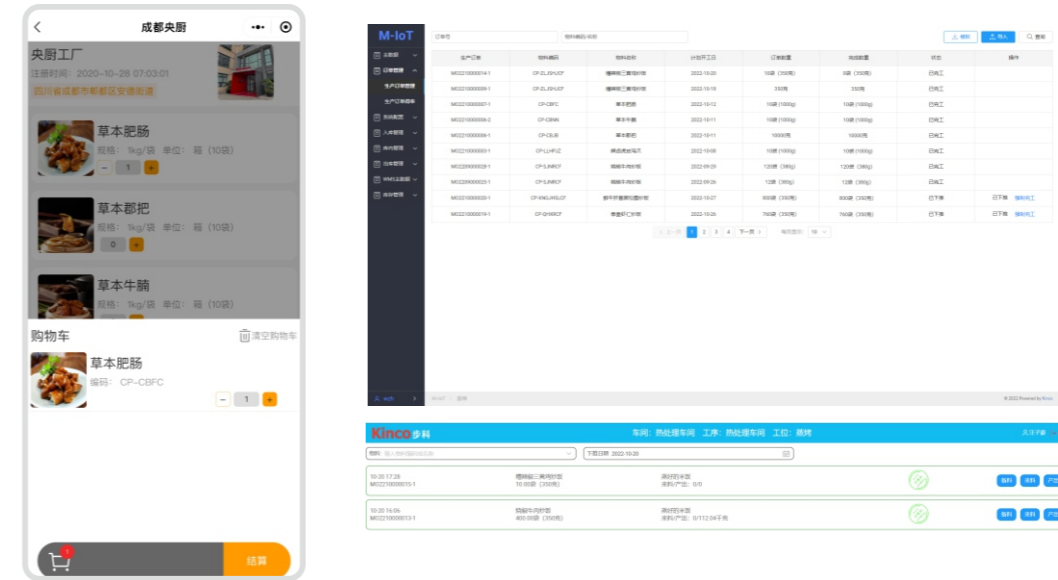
<
成都央厨
央厨工厂
注册时间：2020-10-28 07:03:01
四川省成都市郫都区安德街道
草本肥肠
规格：1kg/袋 单位：箱（10袋）
− 1 +
草本郡把
规格：1kg/袋 单位：箱（10袋）
0 +
草本牛腩
规格：1kg/袋 单位：箱（10袋）
购物车
清空购物车
草本肥肠
编码：CP-CBFC
− 1 +
1
结算

M-IoT
订单号
物料编码/名称
重置
导入
查询
订单管理
生产订单管理
生产订单跟单

| 生产订单 | 物料编码 | 物料名称 | 计划开工日 | 订单数量 | 完成数量 | 状态 | 操作 |
|---|---|---|---|---|---|---|---|
| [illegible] | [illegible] | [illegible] | 2022-10-20 | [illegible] | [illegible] | 已完工 | |
| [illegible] | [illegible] | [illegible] | 2022-10-15 | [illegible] | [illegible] | 已完工 | |
| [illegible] | CP-CBFC | 草本肥肠 | 2022-10-12 | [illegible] | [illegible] | 已完工 | |
| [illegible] | CP-CBNN | 草本牛腩 | 2022-10-11 | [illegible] | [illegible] | 已完工 | |
| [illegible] | CP-CBJB | 草本郡把 | 2022-10-11 | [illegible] | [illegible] | 已完工 | |
| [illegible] | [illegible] | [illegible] | 2022-10-08 | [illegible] | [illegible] | 已完工 | |
| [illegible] | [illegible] | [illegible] | 2022-09-29 | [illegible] | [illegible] | 已完工 | |
| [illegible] | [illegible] | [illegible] | 2022-09-26 | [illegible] | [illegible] | 已完工 | |
| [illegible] | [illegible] | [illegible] | 2022-10-27 | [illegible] | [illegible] | 已下单 | 已下单 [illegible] |
| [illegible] | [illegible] | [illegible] | 2022-10-20 | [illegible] | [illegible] | 已下单 | 已下单 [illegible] |

1 2 3 4 下一页
© 2022 Powered by Kinco

Kinco步科
车间：热处理车间 工序：热处理车间 工位：熬烤
下载日期 2022-10-20
10-20 17:28
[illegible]
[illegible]
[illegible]
10-20 16:06
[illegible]
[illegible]
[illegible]